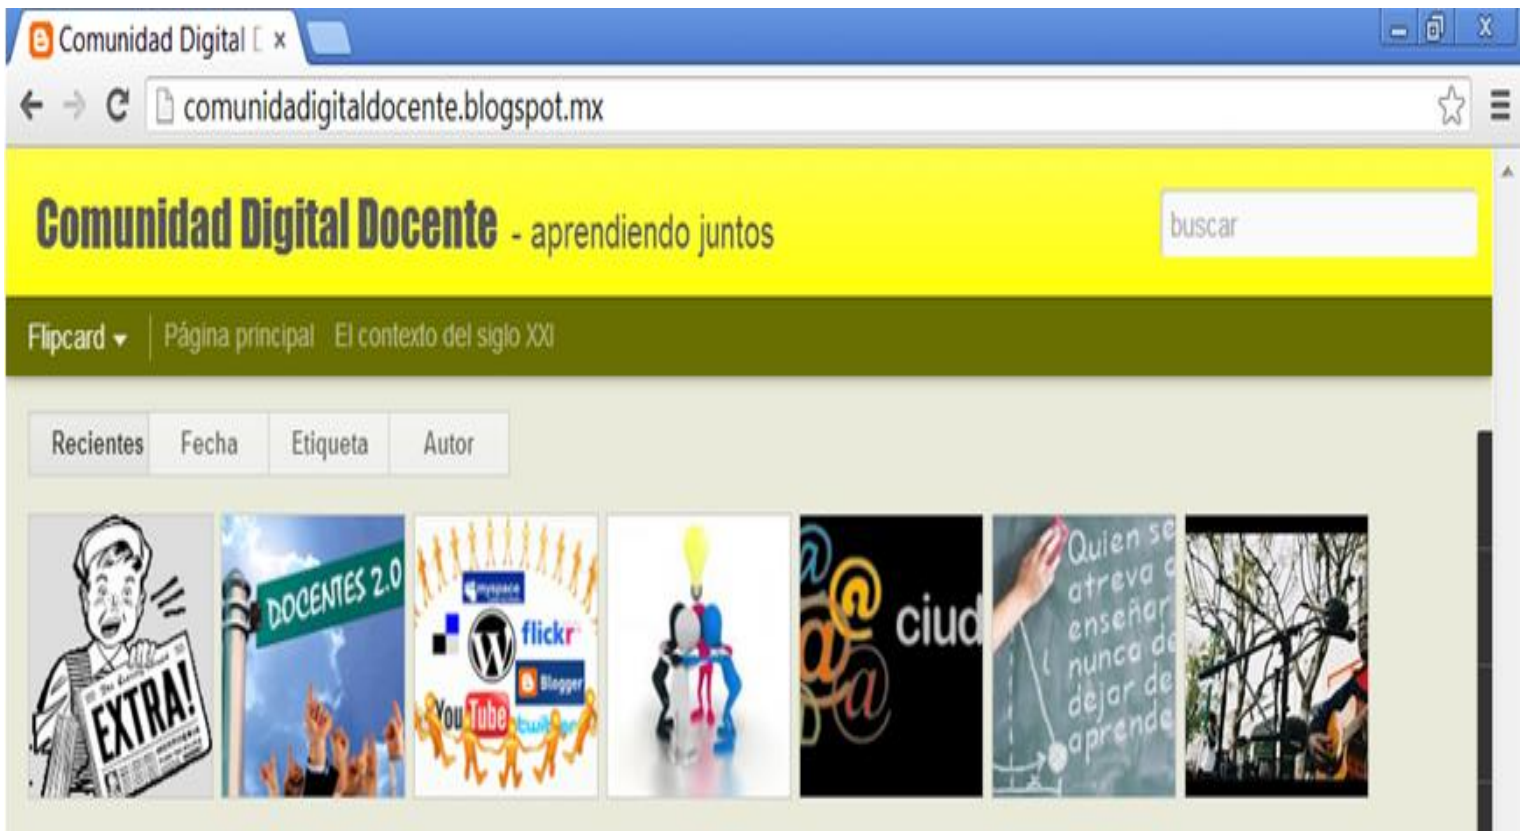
Comunidad Digital [ ×

comunidadigitaldocente.blogspot.mx

Comunidad Digital Docente - aprendiendo juntos

buscar

Flipcard ▾ Página principal El contexto del siglo XXI

Recientes Fecha Etiqueta Autor

EXTRA!

DOCENTES 2.0

myspace flickr Blogger YouTube twitter

ciud

Quien se atreva a enseñar nunca debe dejar de aprender